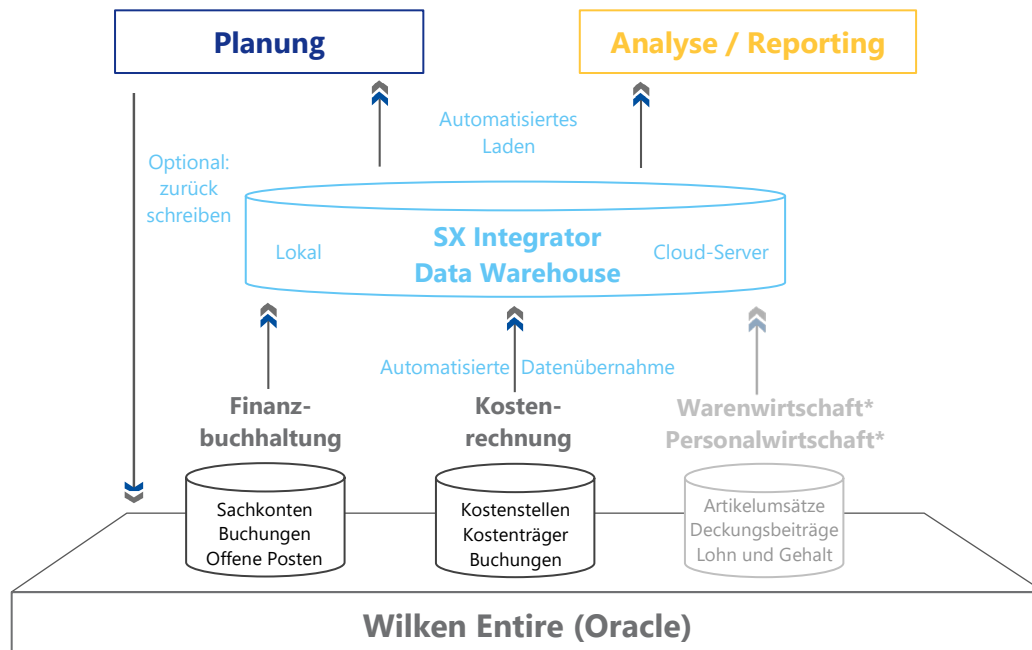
Planung

Analyse / Reporting

Optional: zurück schreiben

Automatisiertes Laden

Lokal

SX Integrator Data Warehouse

Cloud-Server

Automatisierte Datenübernahme

Finanzbuchhaltung

Kostenrechnung

Warenwirtschaft* Personalwirtschaft*

Sachkonten Buchungen Offene Posten

Kostenstellen Kostenträger Buchungen

Artikelumsätze Deckungsbeiträge Lohn und Gehalt

Wilken Entire (Oracle)